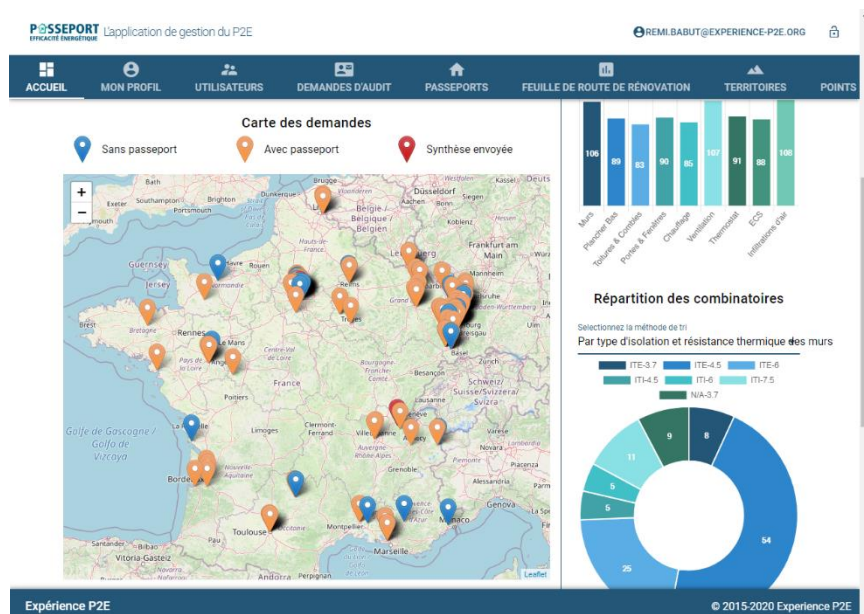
PASSEPORT EFFICACITÉ ÉNERGÉTIQUE L'application de gestion du P2E

REMI.BABUT@EXPERIENCE-P2E.ORG

ACCUEIL MON PROFIL UTILISATEURS DEMANDES D'AUDIT PASSEPORTS FEUILLE DE ROUTE DE RÉNOVATION TERRITOIRES POINTS

Carte des demandes

Sans passeport Avec passeport Synthèse envoyée

+
−

Bath Southampton Brighton Portsmouth Exeter Plymouth Dunkerque Lille Düsseldorf Kassel Belgie / Belgique / Belgien Köln Bonn Frankfurt am Main Guernsey Jersey Le Havre Rouen Normandie Hauts-de-France Reims Luxembourg Mannheim Brest Bretagne Rennes Le Mans Paris Grand Est Stuttgart Troyes Pays de la Loire Centre-Val de Loire Baden-Württemberg Strasbourg Nantes Angers Orléans France Besançon Basel Schweiz/Suisse/Svizzera/Svizra Poitiers Limoges Clermont-Ferrand Genève Golfe de Gascogne / Golfo de Vizcaya Bordeaux Nouvelle-Aquitaine Lyon Villeurbanne Grenoble Toulouse Occitanie Montpellier Marseille Monaco Genova Santander Bilbao Vitoria-Gasteiz Provence-Alpes-Côte d'Azur

Leaflet

106 89 83 90 85 107 91 88 108

Murs Plancher Bas Toitures & Combles Portes & Fenêtres Chauffage Ventilation Thermostat ECS Infiltrations d'air

Répartition des combinatoires

Selectionnez la méthode de tri
Par type d'isolation et résistance thermique des murs

ITE-3.7 ITE-4.5 ITE-6 ITI-4.5 ITI-6 ITI-7.5 N/A-3.7

8 54 25 5 5 11 9

Expérience P2E © 2015-2020 Experience P2E